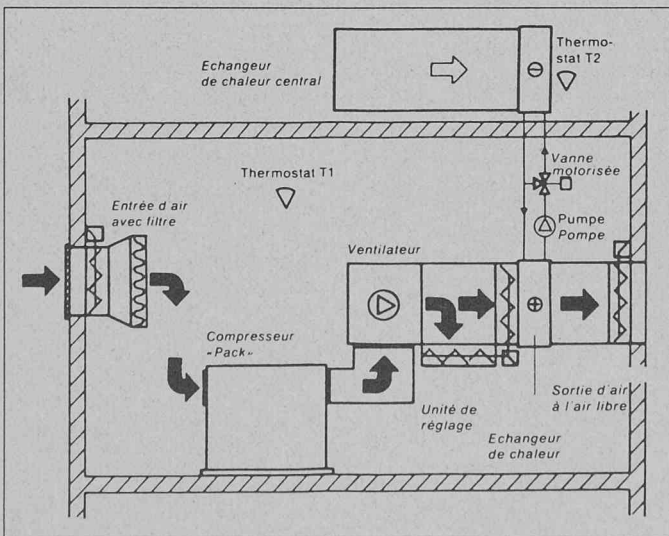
Echangeur de chaleur central

Thermostat T2

Thermostat T1

Vanne motorisée

Entrée d'air avec filtre

Pumpe Pompe

Ventilateur

Compresseur «Pack»

Sortie d'air à l'air libre

Unité de réglage

Echangeur de chaleur